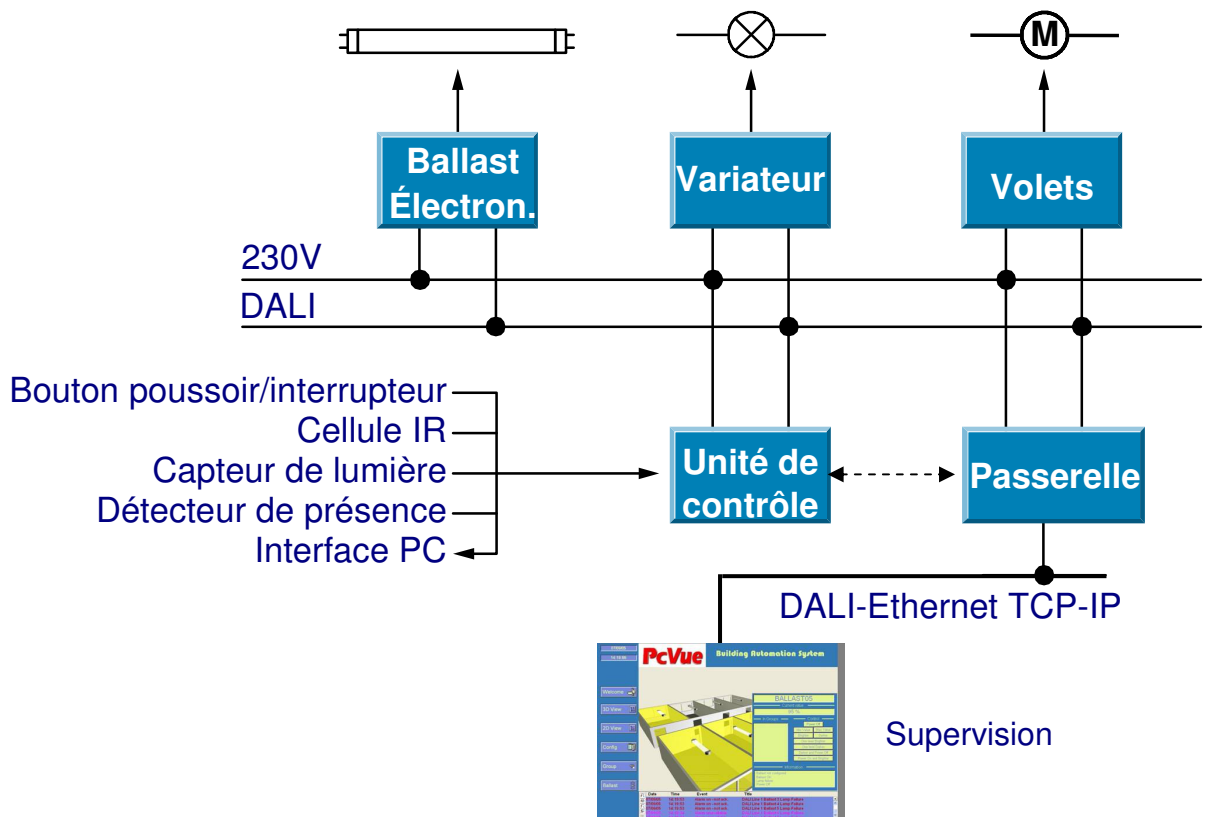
M

Ballast Électron.

Variateur

Volets

230V

DALI

Bouton poussoir/interrupteur
Cellule IR
Capteur de lumière
Détecteur de présence
Interface PC

Unité de contrôle

Passerelle

DALI-Ethernet TCP-IP

PcVue Building Automation System

Welcome
3D View
2D View
Config
Group
Ballast

BALLAST05

Date Time Event Title

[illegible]

Supervision